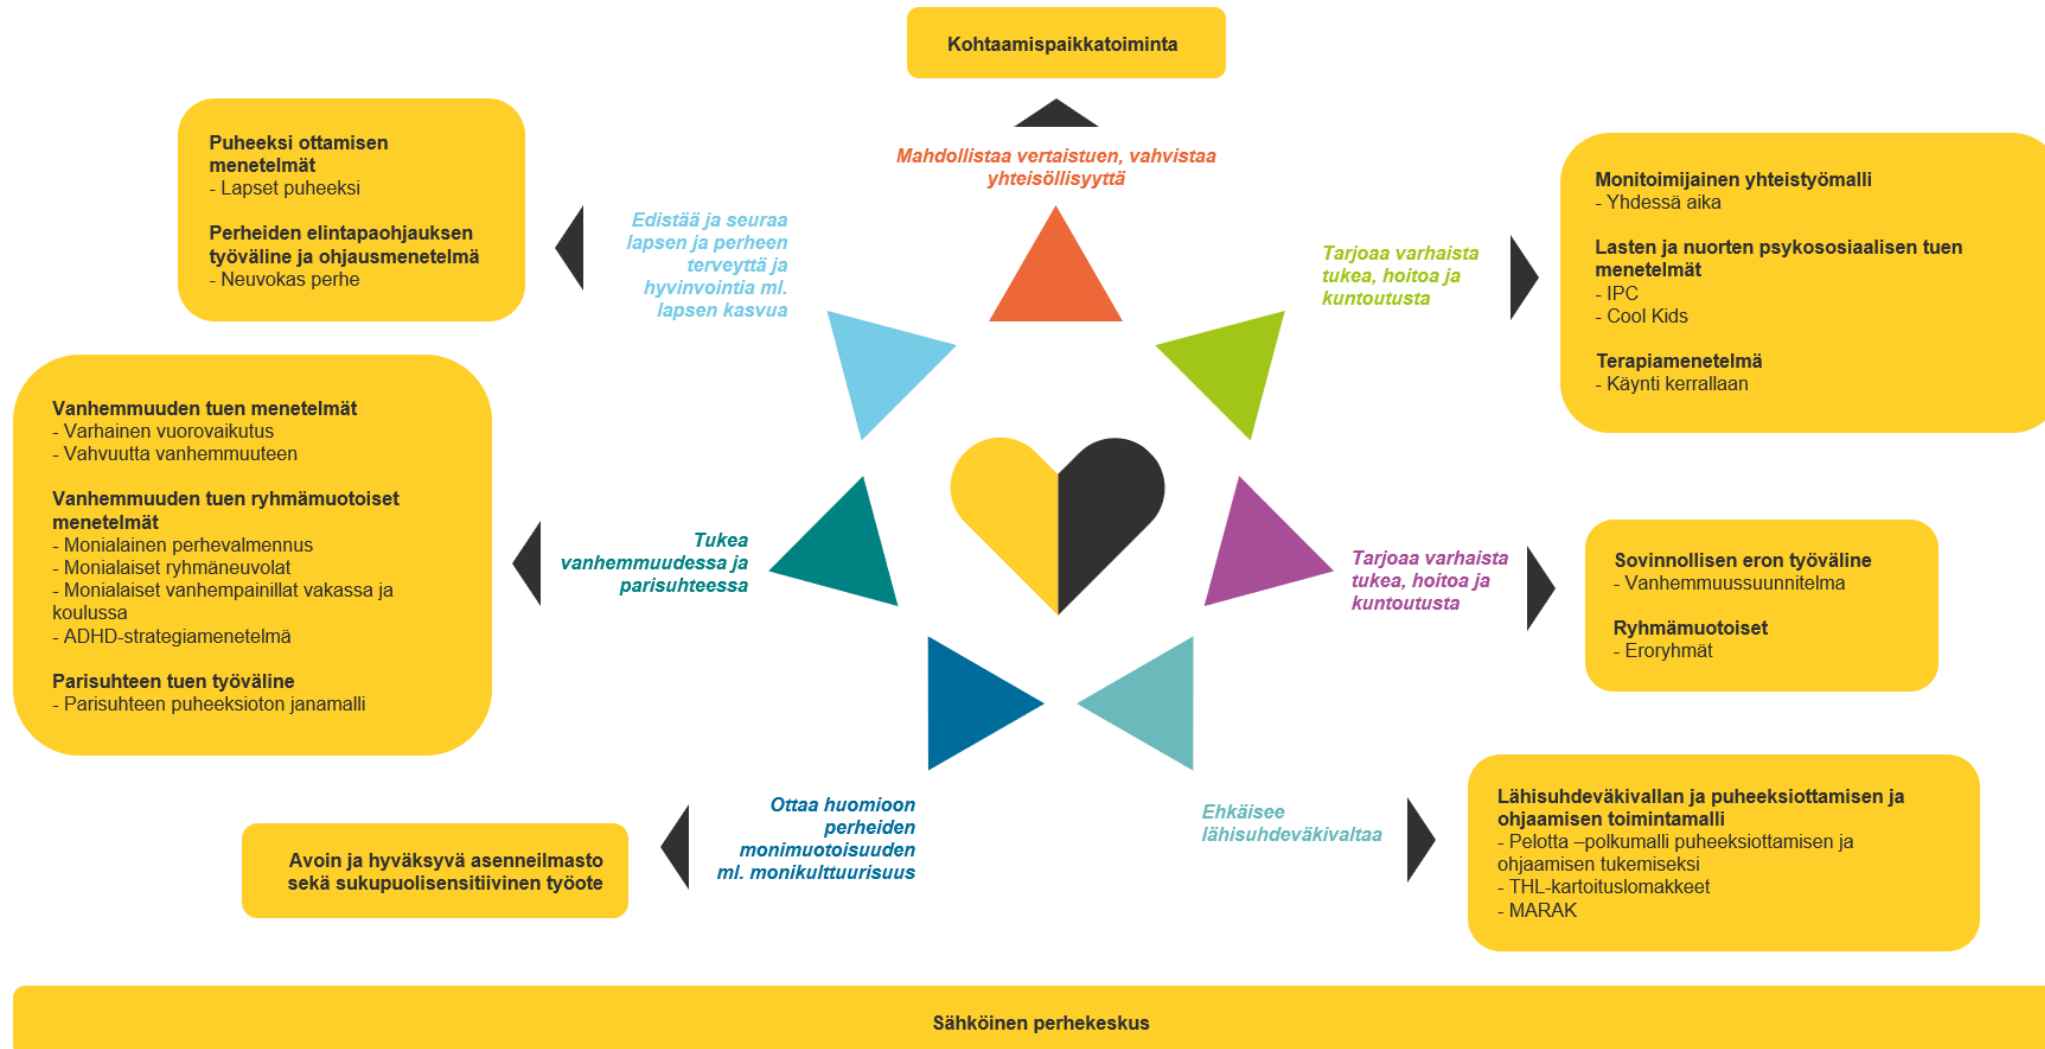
Kohtaamispaikkatoiminta

Mahdollistaa vertaistuen, vahvistaa yhteisöllisyyttä

Puheeksi ottamisen menetelmät
- Lapset puheeksi

Perheiden elintapaohjauksen työväline ja ohjausmenetelmä
- Neuvokas perhe

Edistää ja seuraa lapsen ja perheen terveyttä ja hyvinvointia ml. lapsen kasvua

Tarjoaa varhaista tukea, hoitoa ja kuntoutusta

Monitoimijainen yhteistyömalli
- Yhdessä aika

Lasten ja nuorten psykososiaalisen tuen menetelmät
- IPC
- Cool Kids

Terapiamenetelmä
- Käynti kerrallaan

Vanhemmuuden tuen menetelmät
- Varhainen vuorovaikutus
- Vahvuutta vanhemmuuteen

Vanhemmuuden tuen ryhmämuotoiset menetelmät
- Monialainen perhevalmennus
- Monialaiset ryhmäneuvolat
- Monialaiset vanhempainillat vakassa ja koulussa
- ADHD-strategiamenetelmä

Parisuhteen tuen työväline
- Parisuhteen puheeksioton janamalli

Tukea vanhemmuudessa ja parisuhteessa

Tarjoaa varhaista tukea, hoitoa ja kuntoutusta

Sovinnollisen eron työväline
- Vanhemmuussuunnitelma

Ryhmämuotoiset
- Eroryhmät

Ottaa huomioon perheiden monimuotoisuuden ml. monikulttuurisuus

Avoin ja hyväksyvä asenneilmasto sekä sukupuolisensitiivinen työote

Ehkäisee lähisuhdeväkivaltaa

Lähisuhdeväkivallan ja puheeksiottamisen ja ohjaamisen toimintamalli
- Pelotta –polkumalli puheeksiottamisen ja ohjaamisen tukemiseksi
- THL-kartoituslomakkeet
- MARAK

Sähköinen perhekeskus